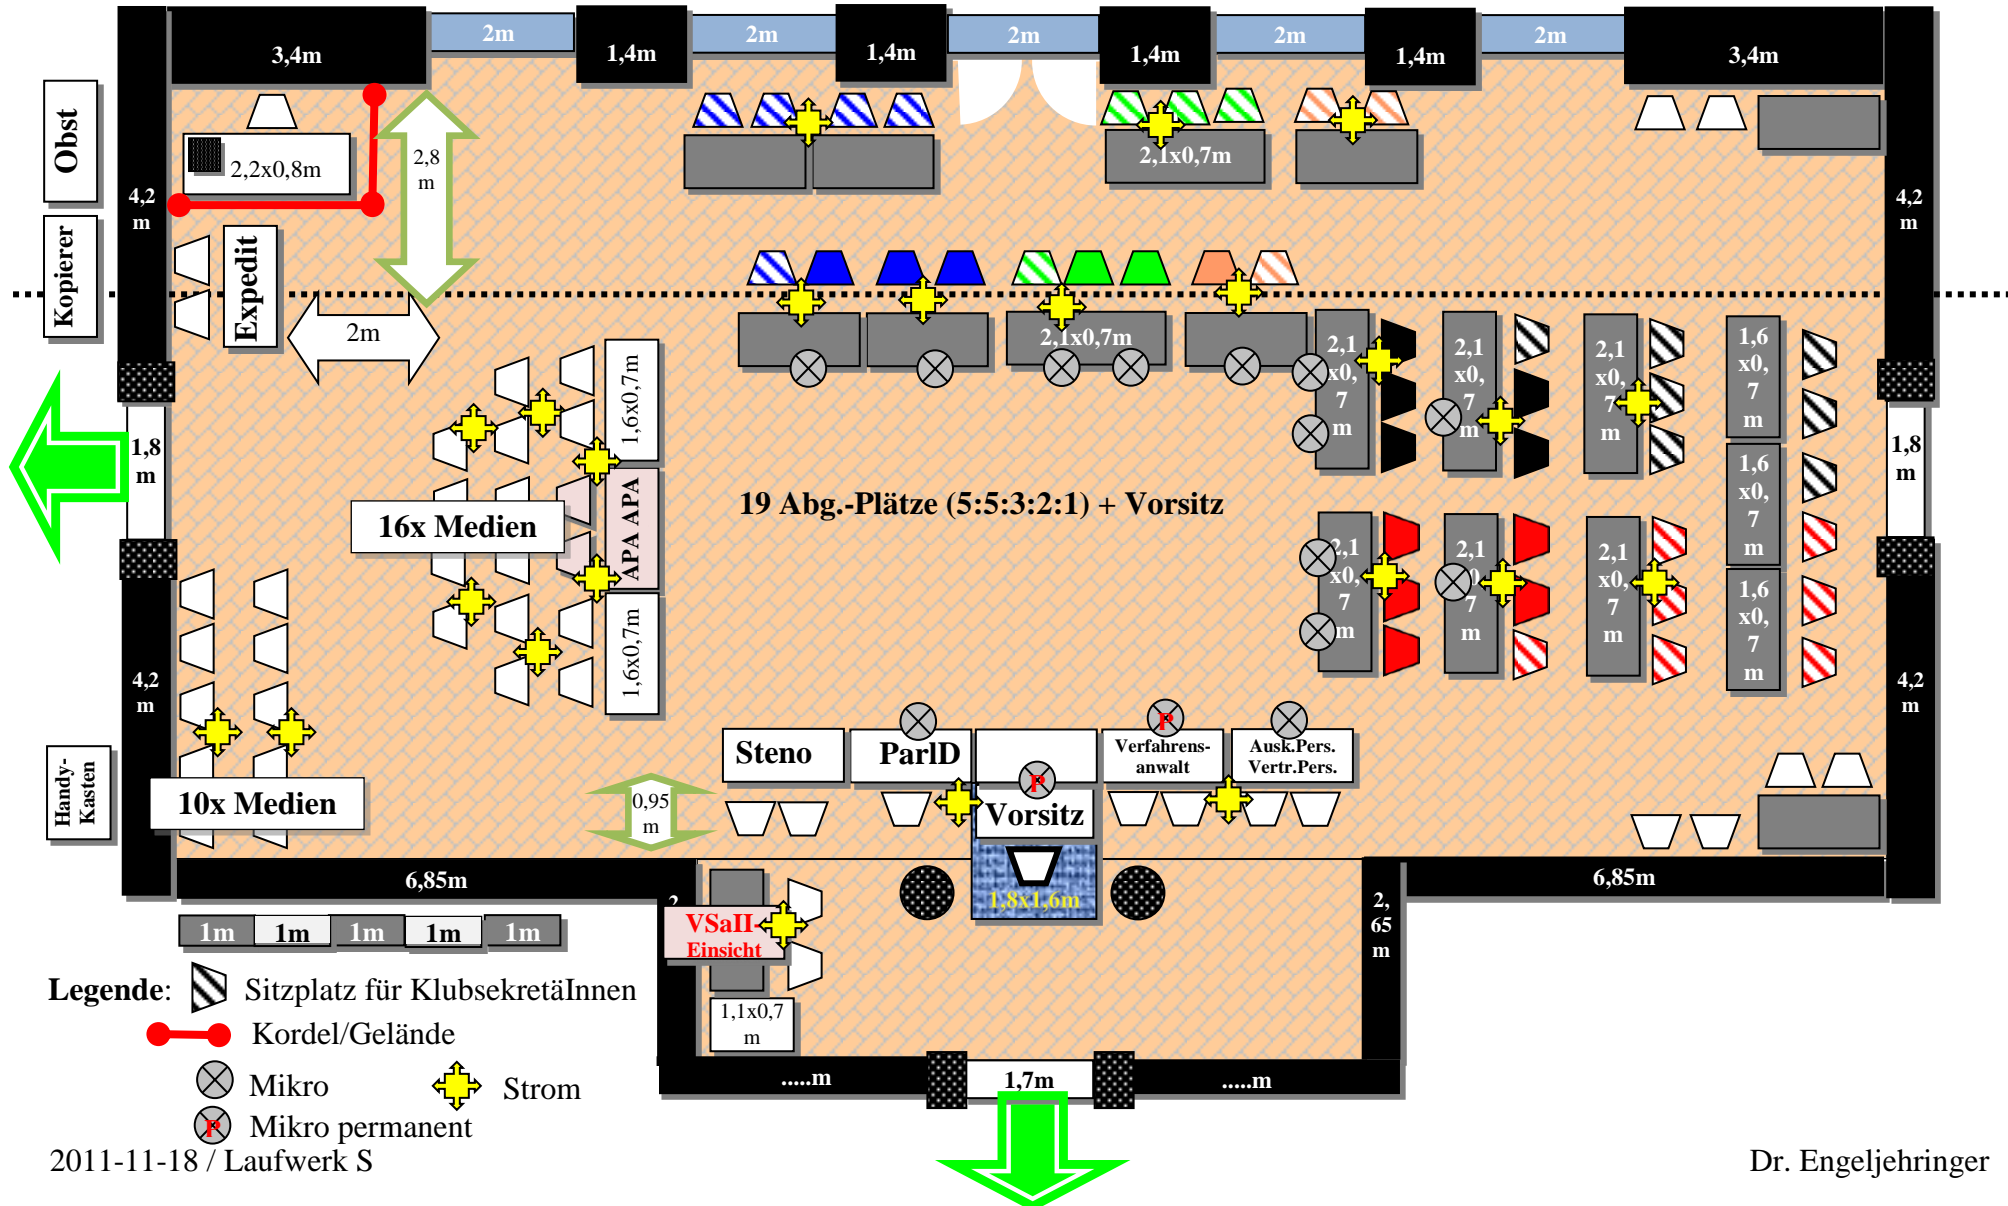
3,4m 2m 1,4m 2m 1,4m 2m 1,4m 2m 1,4m 2m 3,4m

Obst

Kopierer

4,2 m

2,2x0,8m

2,8 m

Expedit

2m

2,1x0,7m

2,1x0,7m

4,2 m

2,1 x0, 7 m

2,1 x0, 7 m

2,1 x0, 7 m

1,6 x0, 7 m

1,6x0,7m

1,8 m

APA APA

16x Medien

19 Abg.-Plätze (5:5:3:2:1) + Vorsitz

1,8 m

1,6 x0, 7 m

2,1 x0, 7 m

2,1 x0, 7 m

2,1 x0, 7 m

1,6 x0, 7 m

1,6x0,7m

4,2 m

4,2 m

Steno

ParlD

Verfahrens-anwalt

Ausk.Pers. Vertr.Pers.

Handy-Kasten

10x Medien

0,95 m

P

Vorsitz

6,85m

1,8x1,6m

6,85m

1m 1m 1m 1m 1m

VSaII-Einsicht

2, 65 m

Legende: Sitzplatz für KlubsekretäInnen

Kordel/Gelände

1,1x0,7 m

Mikro

Strom

Mikro permanent

.....m 1,7m .....m

2011-11-18 / Laufwerk S

Dr. Engeljehringer